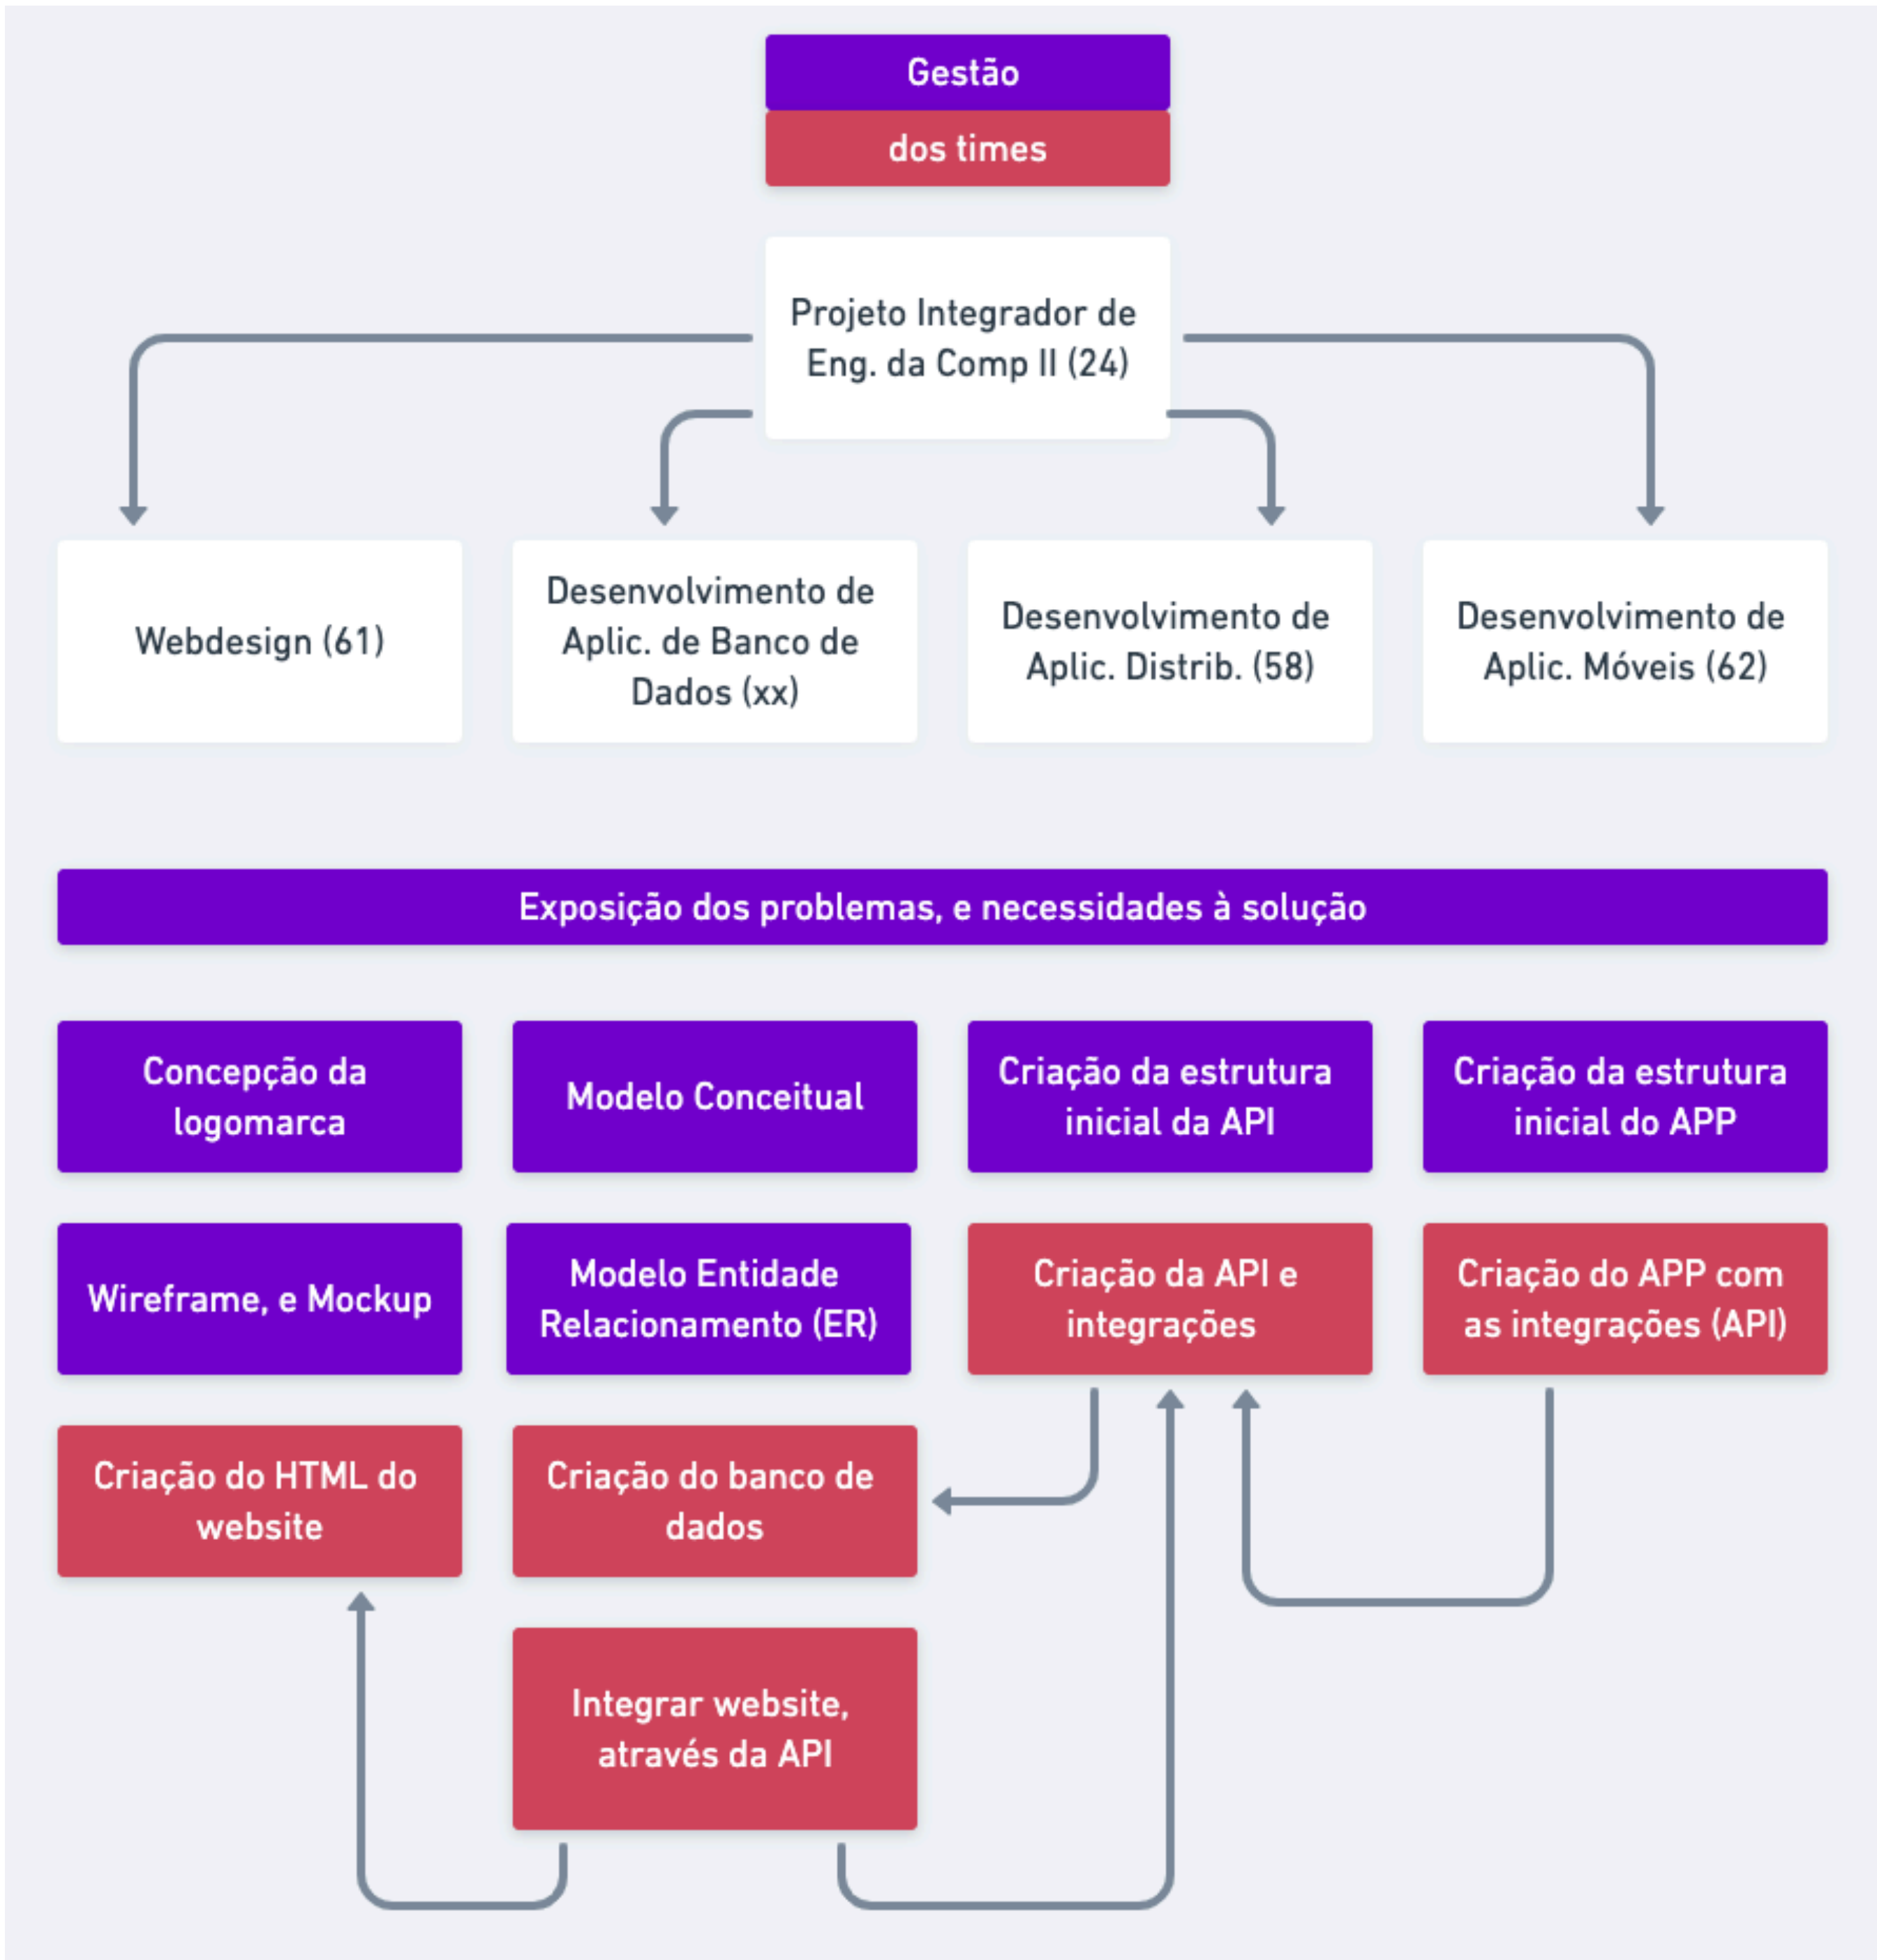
Gestão

dos times

Projeto Integrador de Eng. da Comp II (24)

Webdesign (61)

Desenvolvimento de Aplic. de Banco de Dados (xx)

Desenvolvimento de Aplic. Distrib. (58)

Desenvolvimento de Aplic. Móveis (62)

Exposição dos problemas, e necessidades à solução

Concepção da logomarca

Modelo Conceitual

Criação da estrutura inicial da API

Criação da estrutura inicial do APP

Wireframe, e Mockup

Modelo Entidade Relacionamento (ER)

Criação da API e integrações

Criação do APP com as integrações (API)

Criação do HTML do website

Criação do banco de dados

Integrar website, através da API